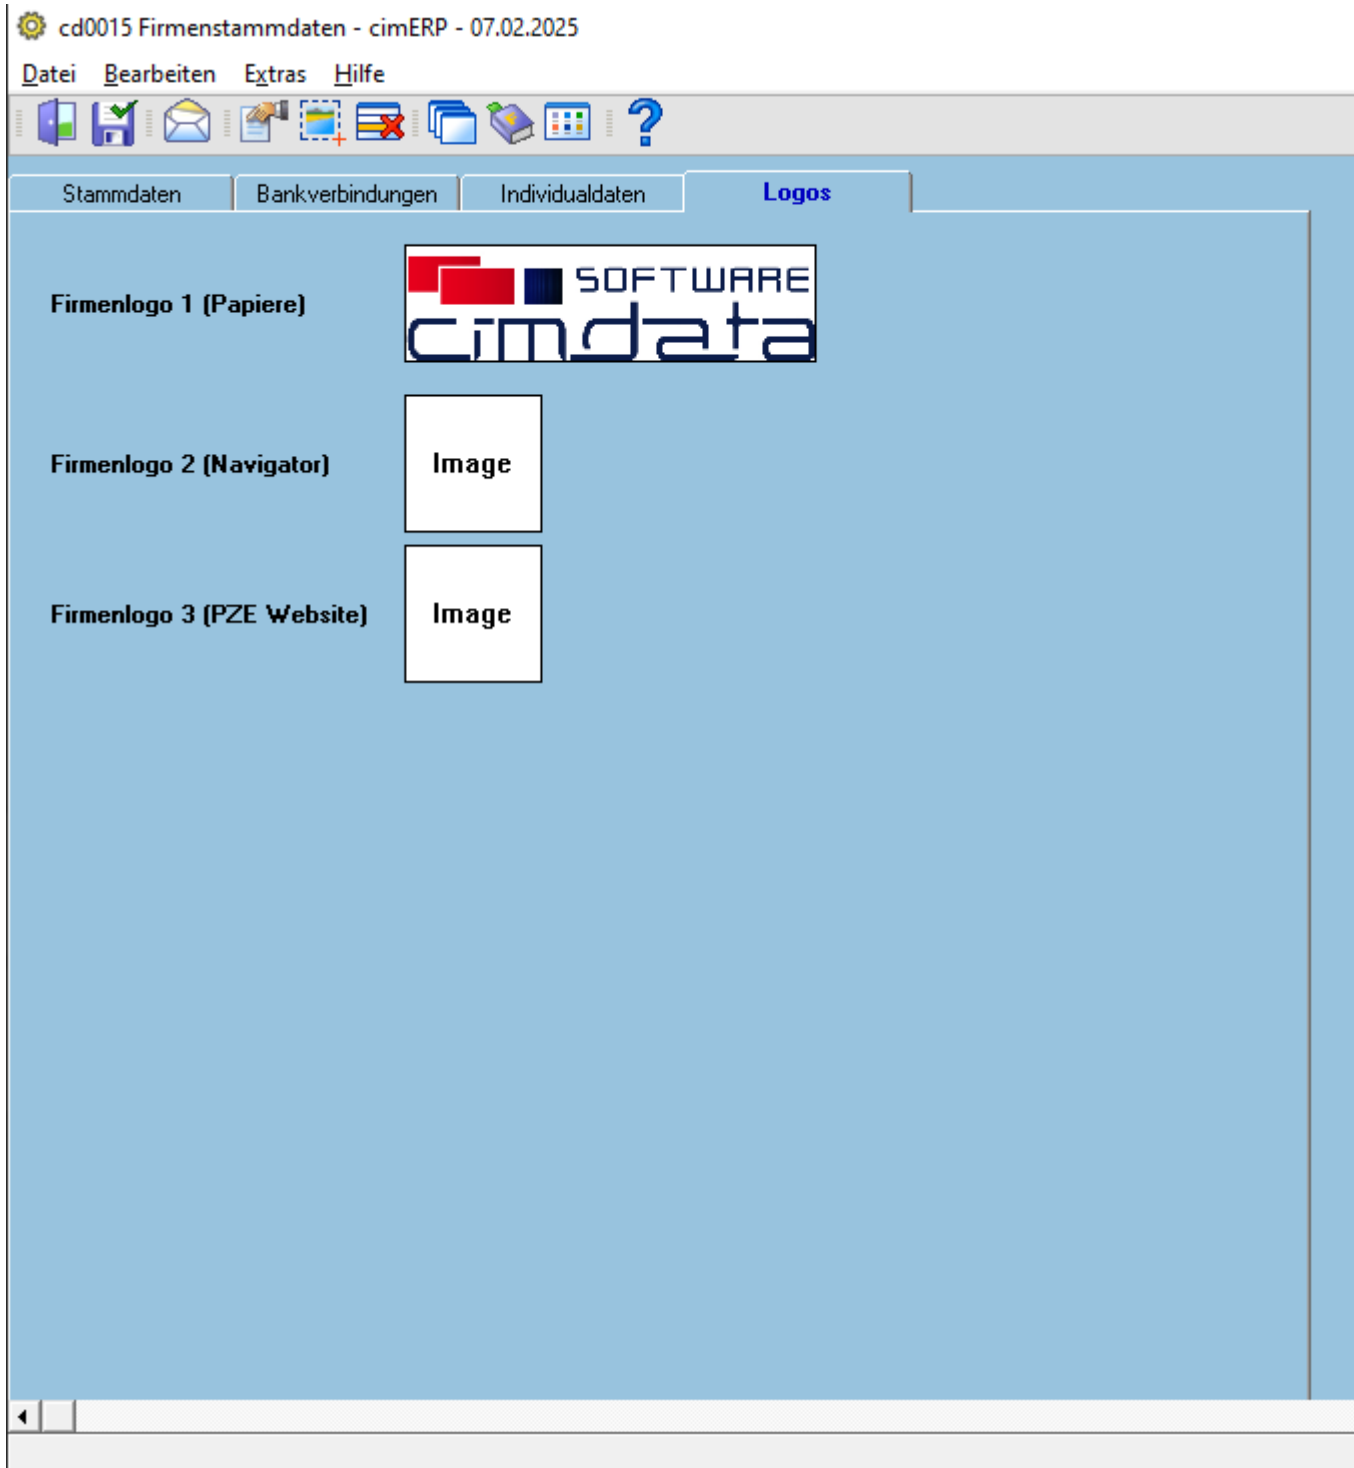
cd0015 Firmenstammdaten - cimERP - 07.02.2025

Datei Bearbeiten Extras Hilfe

?

Stammdaten | Bankverbindungen | Individualdaten | Logos

Firmenlogo 1 (Papiere)

SOFTWARE
cimdata

Firmenlogo 2 (Navigator)

Image

Firmenlogo 3 (PZE Website)

Image